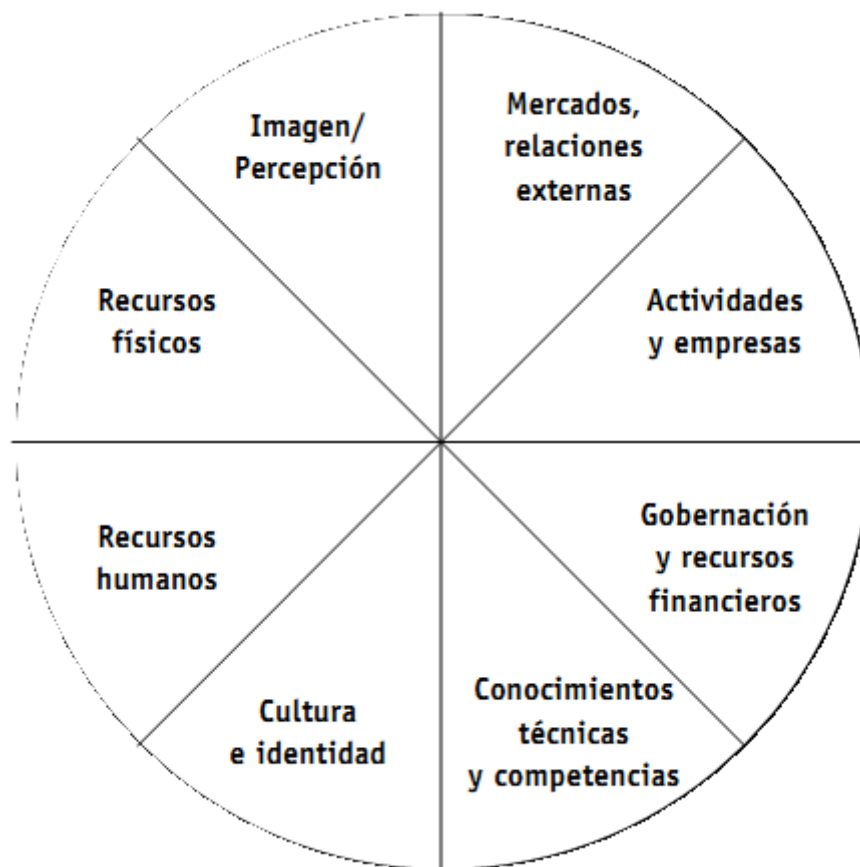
Imagen/ Percepción

Mercados, relaciones externas

Recursos físicos

Actividades y empresas

Recursos humanos

Gobernación y recursos financieros

Cultura e identidad

Conocimientos técnicas y competencias